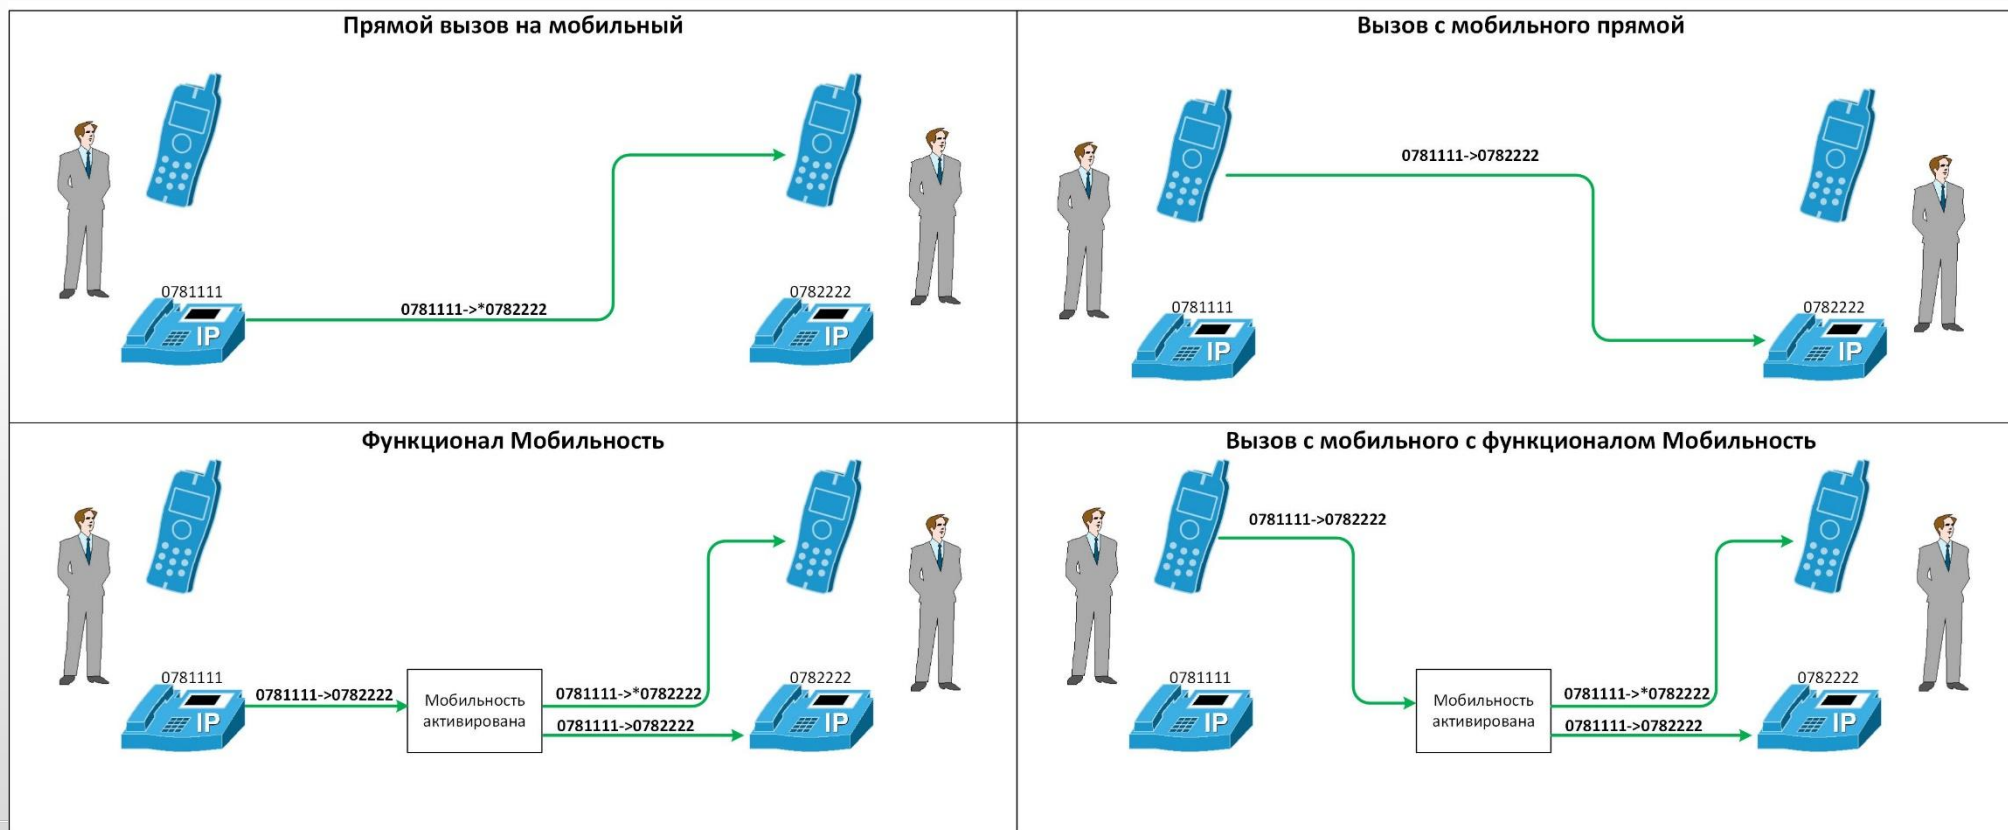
Прямой вызов на мобильный

0781111
IP
0781111->*0782222
0782222
IP

Вызов с мобильного прямой

0781111->0782222
0781111
IP
0782222
IP

Функционал Мобильность

0781111
IP
0781111->0782222
Мобильность активирована
0781111->*0782222
0781111->0782222
0782222
IP

Вызов с мобильного с функционалом Мобильность

0781111->0782222
0781111
IP
Мобильность активирована
0781111->*0782222
0781111->0782222
0782222
IP